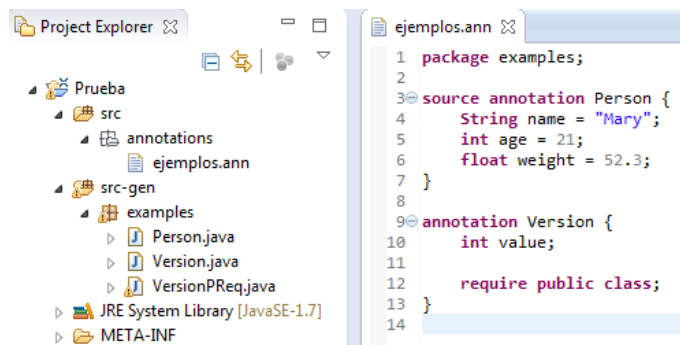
Project Explorer ☒

Prueba
src
annotations
ejemplos.ann
src-gen
examples
Person.java
Version.java
VersionPReq.java
JRE System Library [JavaSE-1.7]
META-INF

ejemplos.ann ☒

1 package examples;
2
3 source annotation Person {
4 String name = "Mary";
5 int age = 21;
6 float weight = 52.3;
7 }
8
9 annotation Version {
10 int value;
11
12 require public class;
13 }
14